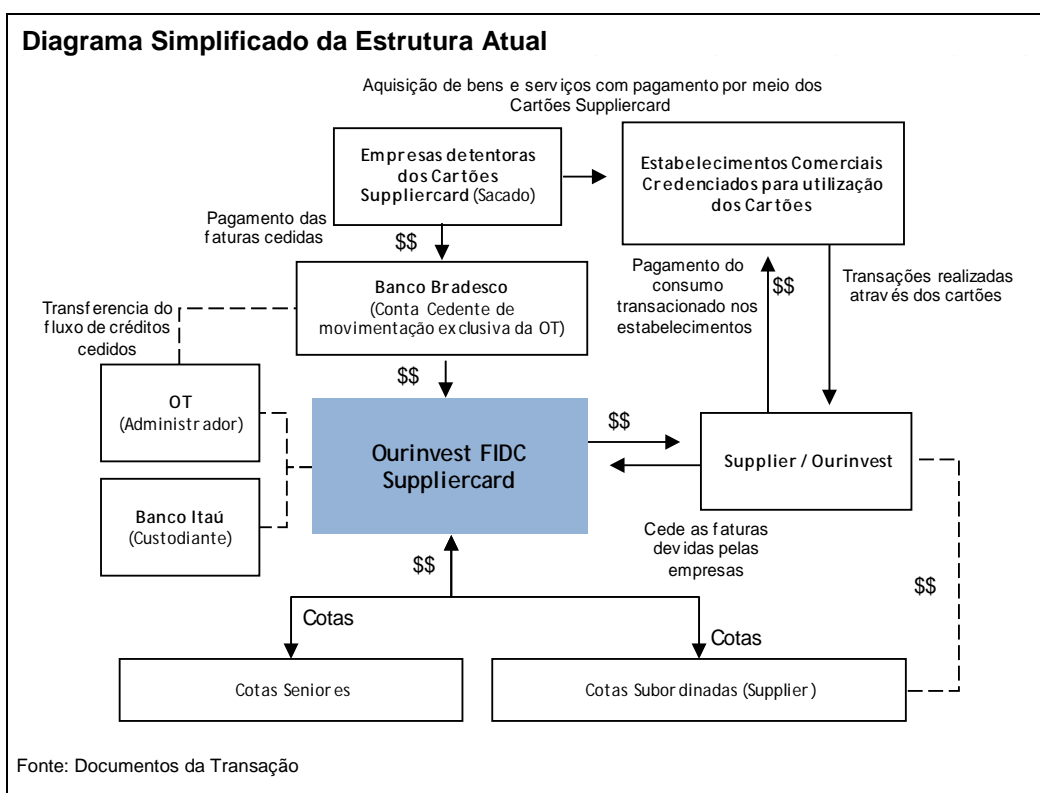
Diagrama Simplificado da Estrutura Atual

Aquisição de bens e serviços com pagamento por meio dos Cartões Suppliercard

Empresas detentoras dos Cartões Suppliercard (Sacado)

Estabelecimentos Comerciais Credenciados para utilização dos Cartões

Pagamento das faturas cedidas

$$

Banco Bradesco (Conta Cedente de movimentação exclusiva da OT)

Pagamento do consumo transacionado nos estabelecimentos

$$

Transações realizadas através dos cartões

Transferencia do fluxo de créditos cedidos

$$

OT (Administrador)

Ourinvest FIDC Suppliercard

$$

Supplier / Ourinvest

Banco Itaú (Custodiante)

Cede as faturas devidas pelas empresas

$$

$$

Cotas

Cotas

Cotas Seniores

Cotas Subordinadas (Supplier)

Fonte: Documentos da Transação